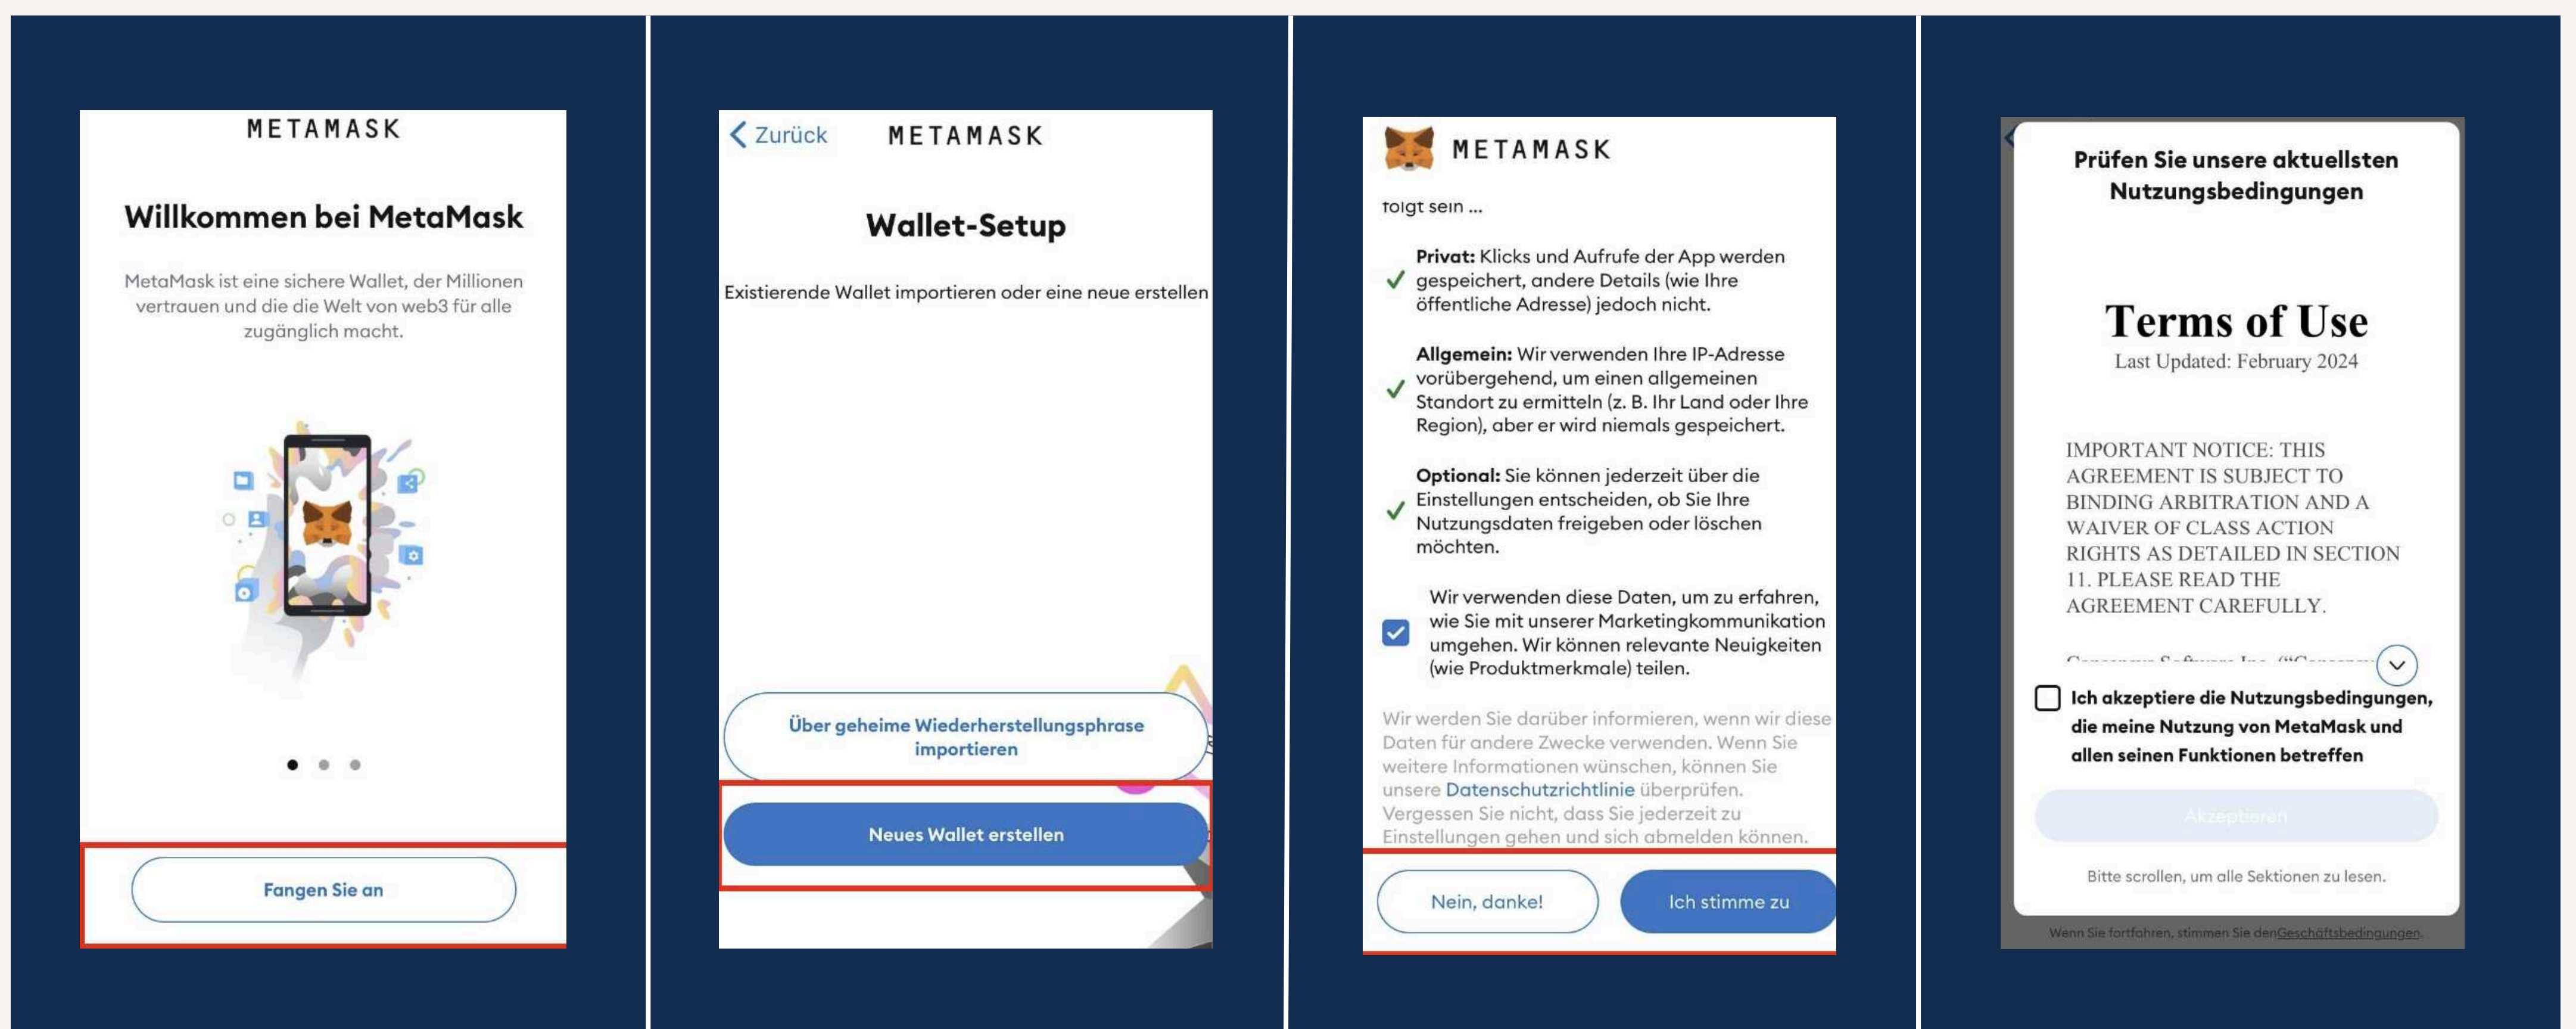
METAMASK

Willkommen bei MetaMask

MetaMask ist eine sichere Wallet, der Millionen vertrauen und die die Welt von web3 für alle zugänglich macht.

Fangen Sie an

Zurück

METAMASK

Wallet-Setup

Existierende Wallet importieren oder eine neue erstellen

Über geheime Wiederherstellungsphrase importieren

Neues Wallet erstellen

METAMASK

folgt sein ...

Privat: Klicks und Aufrufe der App werden gespeichert, andere Details (wie Ihre öffentliche Adresse) jedoch nicht.

Allgemein: Wir verwenden Ihre IP-Adresse vorübergehend, um einen allgemeinen Standort zu ermitteln (z. B. Ihr Land oder Ihre Region), aber er wird niemals gespeichert.

Optional: Sie können jederzeit über die Einstellungen entscheiden, ob Sie Ihre Nutzungsdaten freigeben oder löschen möchten.

Wir verwenden diese Daten, um zu erfahren, wie Sie mit unserer Marketingkommunikation umgehen. Wir können relevante Neuigkeiten (wie Produktmerkmale) teilen.

Wir werden Sie darüber informieren, wenn wir diese Daten für andere Zwecke verwenden. Wenn Sie weitere Informationen wünschen, können Sie unsere Datenschutzrichtlinie überprüfen. Vergessen Sie nicht, dass Sie jederzeit zu Einstellungen gehen und sich abmelden können.

Nein, danke!

Ich stimme zu

Prüfen Sie unsere aktuellsten Nutzungsbedingungen

Terms of Use

Last Updated: February 2024

IMPORTANT NOTICE: THIS AGREEMENT IS SUBJECT TO BINDING ARBITRATION AND A WAIVER OF CLASS ACTION RIGHTS AS DETAILED IN SECTION 11. PLEASE READ THE AGREEMENT CAREFULLY.

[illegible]

Ich akzeptiere die Nutzungsbedingungen, die meine Nutzung von MetaMask und allen seinen Funktionen betreffen

Akzeptieren

Bitte scrollen, um alle Sektionen zu lesen.

Wenn Sie fortfahren, stimmen Sie den Geschäftsbedingungen.